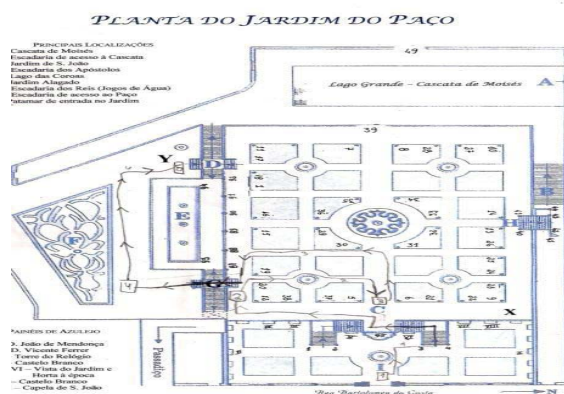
PLANTA DO JARDIM DO PAÇO

PRINCIPAIS LOCALIZAÇÕES
Cascata de Moisés
Escadaria de acesso à Cascata
Jardim de S. João
Escadaria dos Apóstolos
Lago das Coroas
Jardim Alagado
Escadaria dos Reis (Jogos de Água)
Escadaria de acesso ao Paço
Patamar de entrada no Jardim

49

Lago Grande – Cascata de Moisés A

39

Y

D

E

F

B

H

30

31

G

C

X

PAINÉIS DE AZULEJO
I. João de Mendonça
D. Vicente Ferrer
Torre do Relógio
Castelo Branco
VI – Vista do Jardim e Horta à época
Castelo Branco
Capela de S. João

Passadiço

Rua Bartolomeu da Costa

N